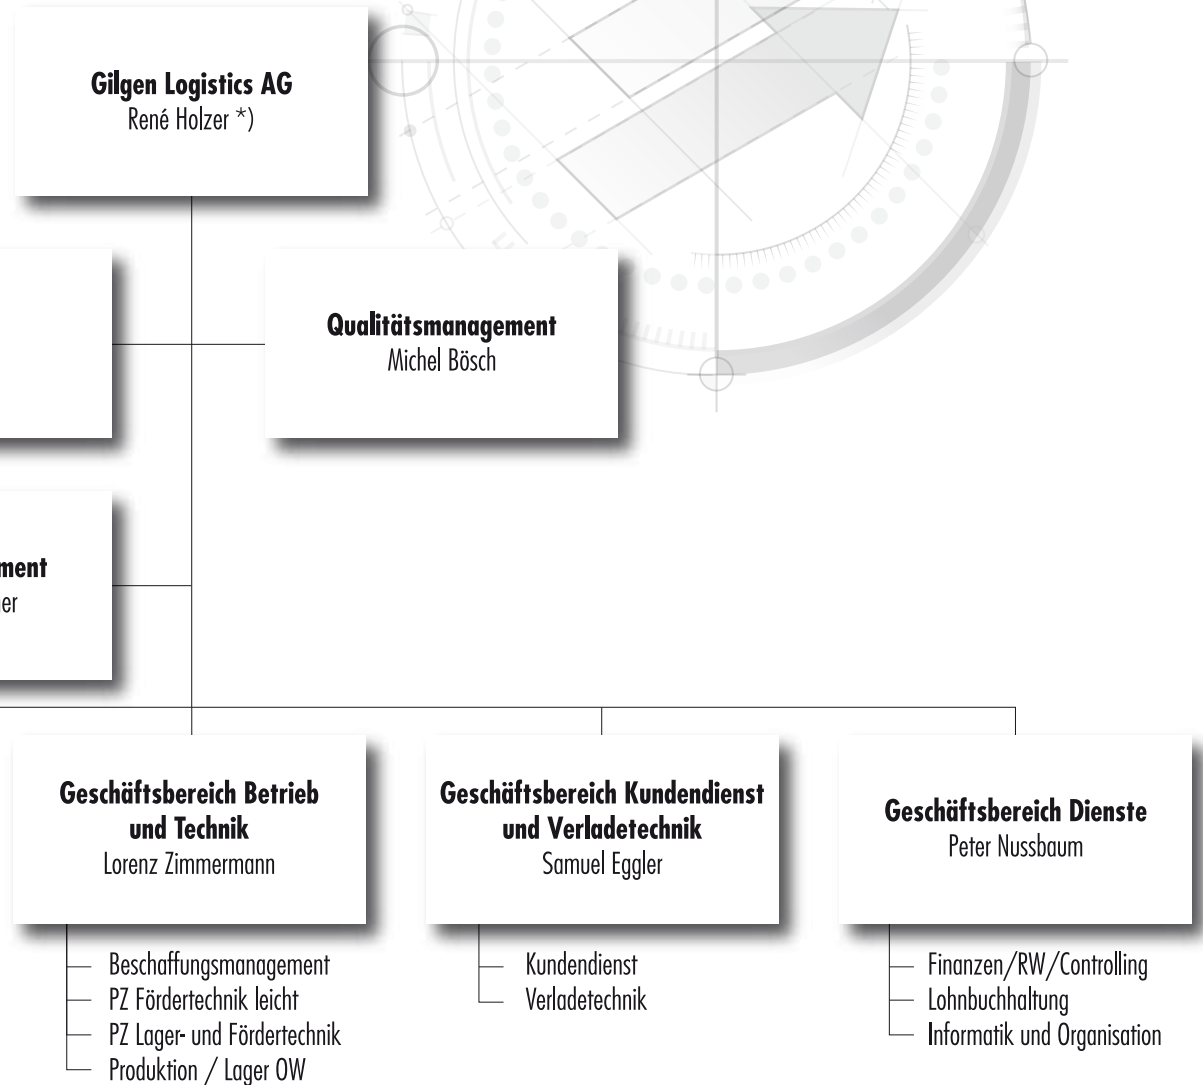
**Gilgen Logistics AG**
René Holzer *)

**Qualitätsmanagement**
Michel Bösch

**ment**
er

**Geschäftsbereich Betrieb und Technik**
Lorenz Zimmermann

Beschaffungsmanagement
PZ Fördertechnik leicht
PZ Lager- und Fördertechnik
Produktion / Lager OW

**Geschäftsbereich Kundendienst und Verladetechnik**
Samuel Eggler

Kundendienst
Verladetechnik

**Geschäftsbereich Dienste**
Peter Nussbaum

Finanzen/RW/Controlling
Lohnbuchhaltung
Informatik und Organisation